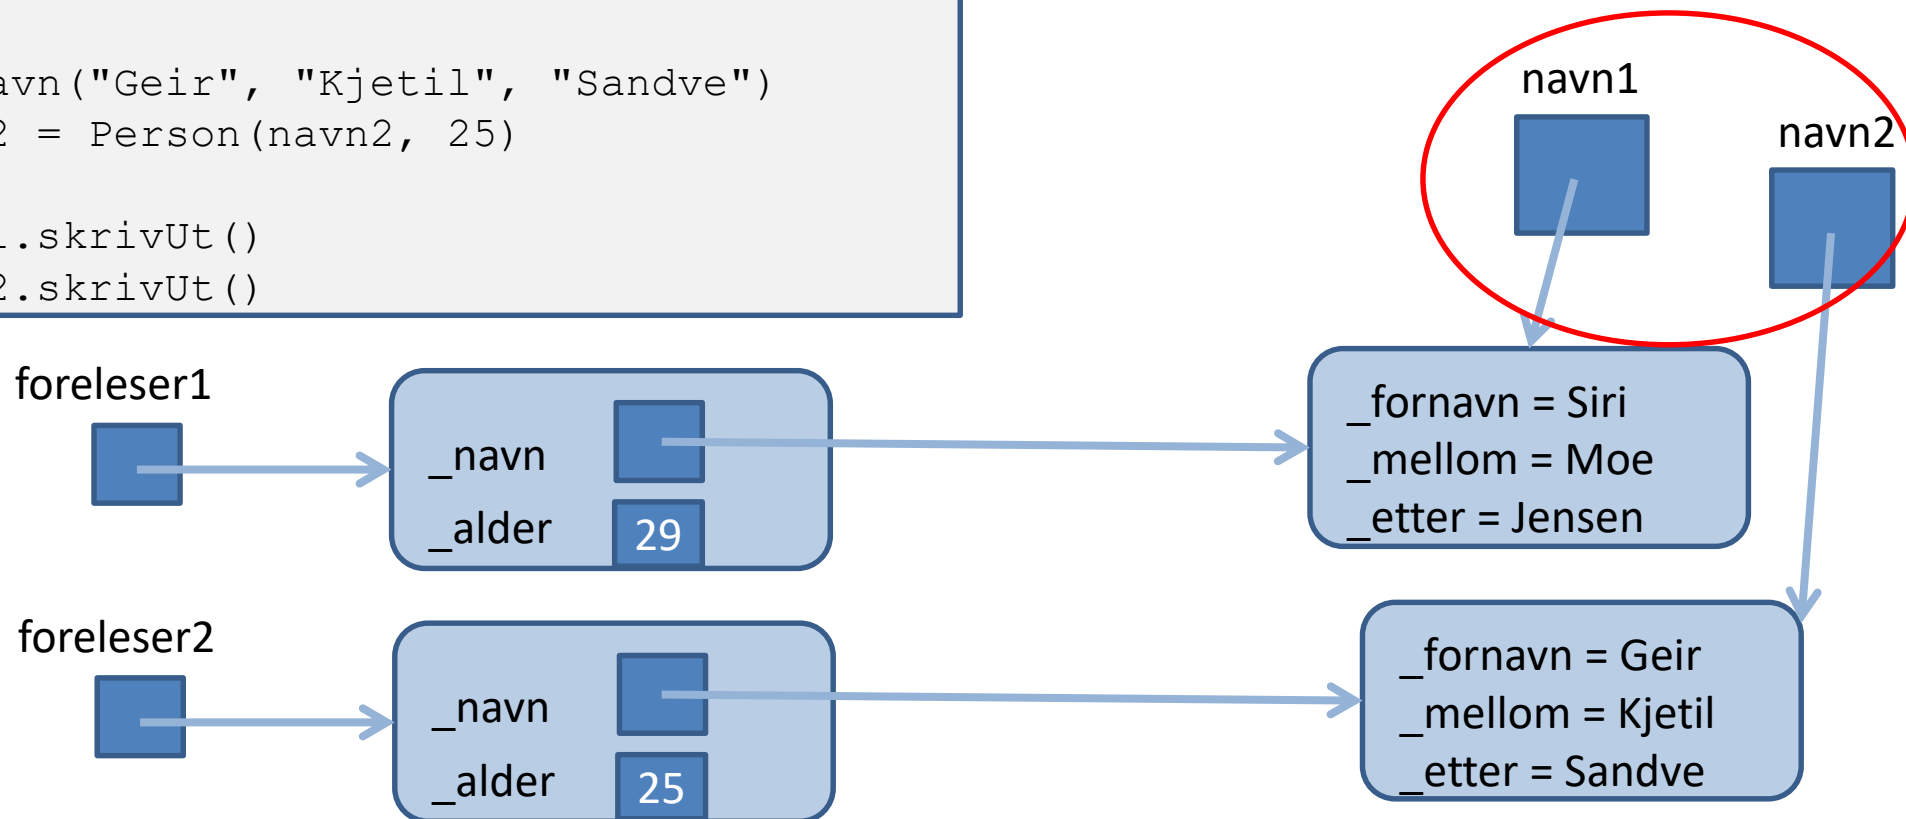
avn("Geir", "Kjetil", "Sandve")
2 = Person(navn2, 25)

1.skrivUt()
2.skrivUt()

navn1

navn2

foreleser1

_navn

_alder

29

_fornavn = Siri
_mellom = Moe
_etter = Jensen

foreleser2

_navn

_alder

25

_fornavn = Geir
_mellom = Kjetil
_etter = Sandve